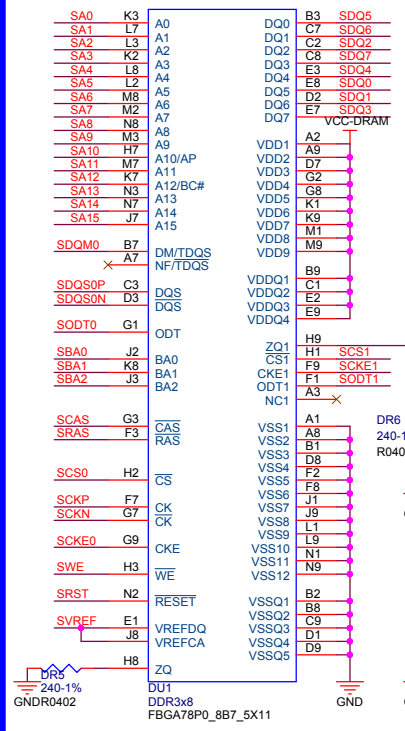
SA0 K3 A0
SA1 L7 A1
SA2 L3 A2
SA3 K2 A3
SA4 L8 A4
SA5 L2 A5
SA6 M8 A6
SA7 M2 A7
SA8 N8 A8
SA9 M3 A9
SA10 H7 A10/AP
SA11 M7 A11
SA12 K7 A12/BC#
SA13 N3 A13
SA14 N7 A14
SA15 J7 A15

SDQM0 B7 DM/TDQS
A7 NF/TDQS

SDQS0P C3 DQS
SDQS0N D3 $\overline{DQS}$

SODT0 G1 ODT

SBA0 J2 BA0
SBA1 K8 BA1
SBA2 J3 BA2

SCAS G3 $\overline{CAS}$
SRAS F3 $\overline{RAS}$

SCS0 H2 $\overline{CS}$

SCKP F7 CK
SCKN G7 $\overline{CK}$

SCKE0 G9 CKE

SWE H3 $\overline{WE}$

SRST N2 $\overline{RESET}$

SVREF E1 VREFDQ
J8 VREFCA

H8 ZQ

DR5
240-1%
GNDR0402

DQ0 B3 SDQ5
DQ1 C7 SDQ6
DQ2 C2 SDQ2
DQ3 C8 SDQ7
DQ4 E3 SDQ4
DQ5 E8 SDQ0
DQ6 D2 SDQ1
DQ7 E7 SDQ3
VCC-DRAM
VDD1 A2
VDD2 A9
VDD3 D7
VDD4 G2
VDD5 G8
VDD6 K1
VDD7 K9
VDD8 M1
VDD9 M9

VDDQ1 B9
VDDQ2 C1
VDDQ3 E2
VDDQ4 E9

ZQ1 H9
$\overline{CS1}$ H1 SCS1
CKE1 F9 SCKE1
ODT1 F1 SODT1
NC1 A3

VSS1 A1
VSS2 A8
VSS3 B1
VSS4 D8
VSS5 F2
VSS6 F8
VSS7 J1
VSS8 J9
VSS9 L1
VSS10 L9
VSS11 N1
VSS12 N9

VSSQ1 B2
VSSQ2 B8
VSSQ3 C9
VSSQ4 D1
VSSQ5 D9

DR6
240-1
R040

DU1
DDR3x8
FBGA78P0_8B7_5X11
GND